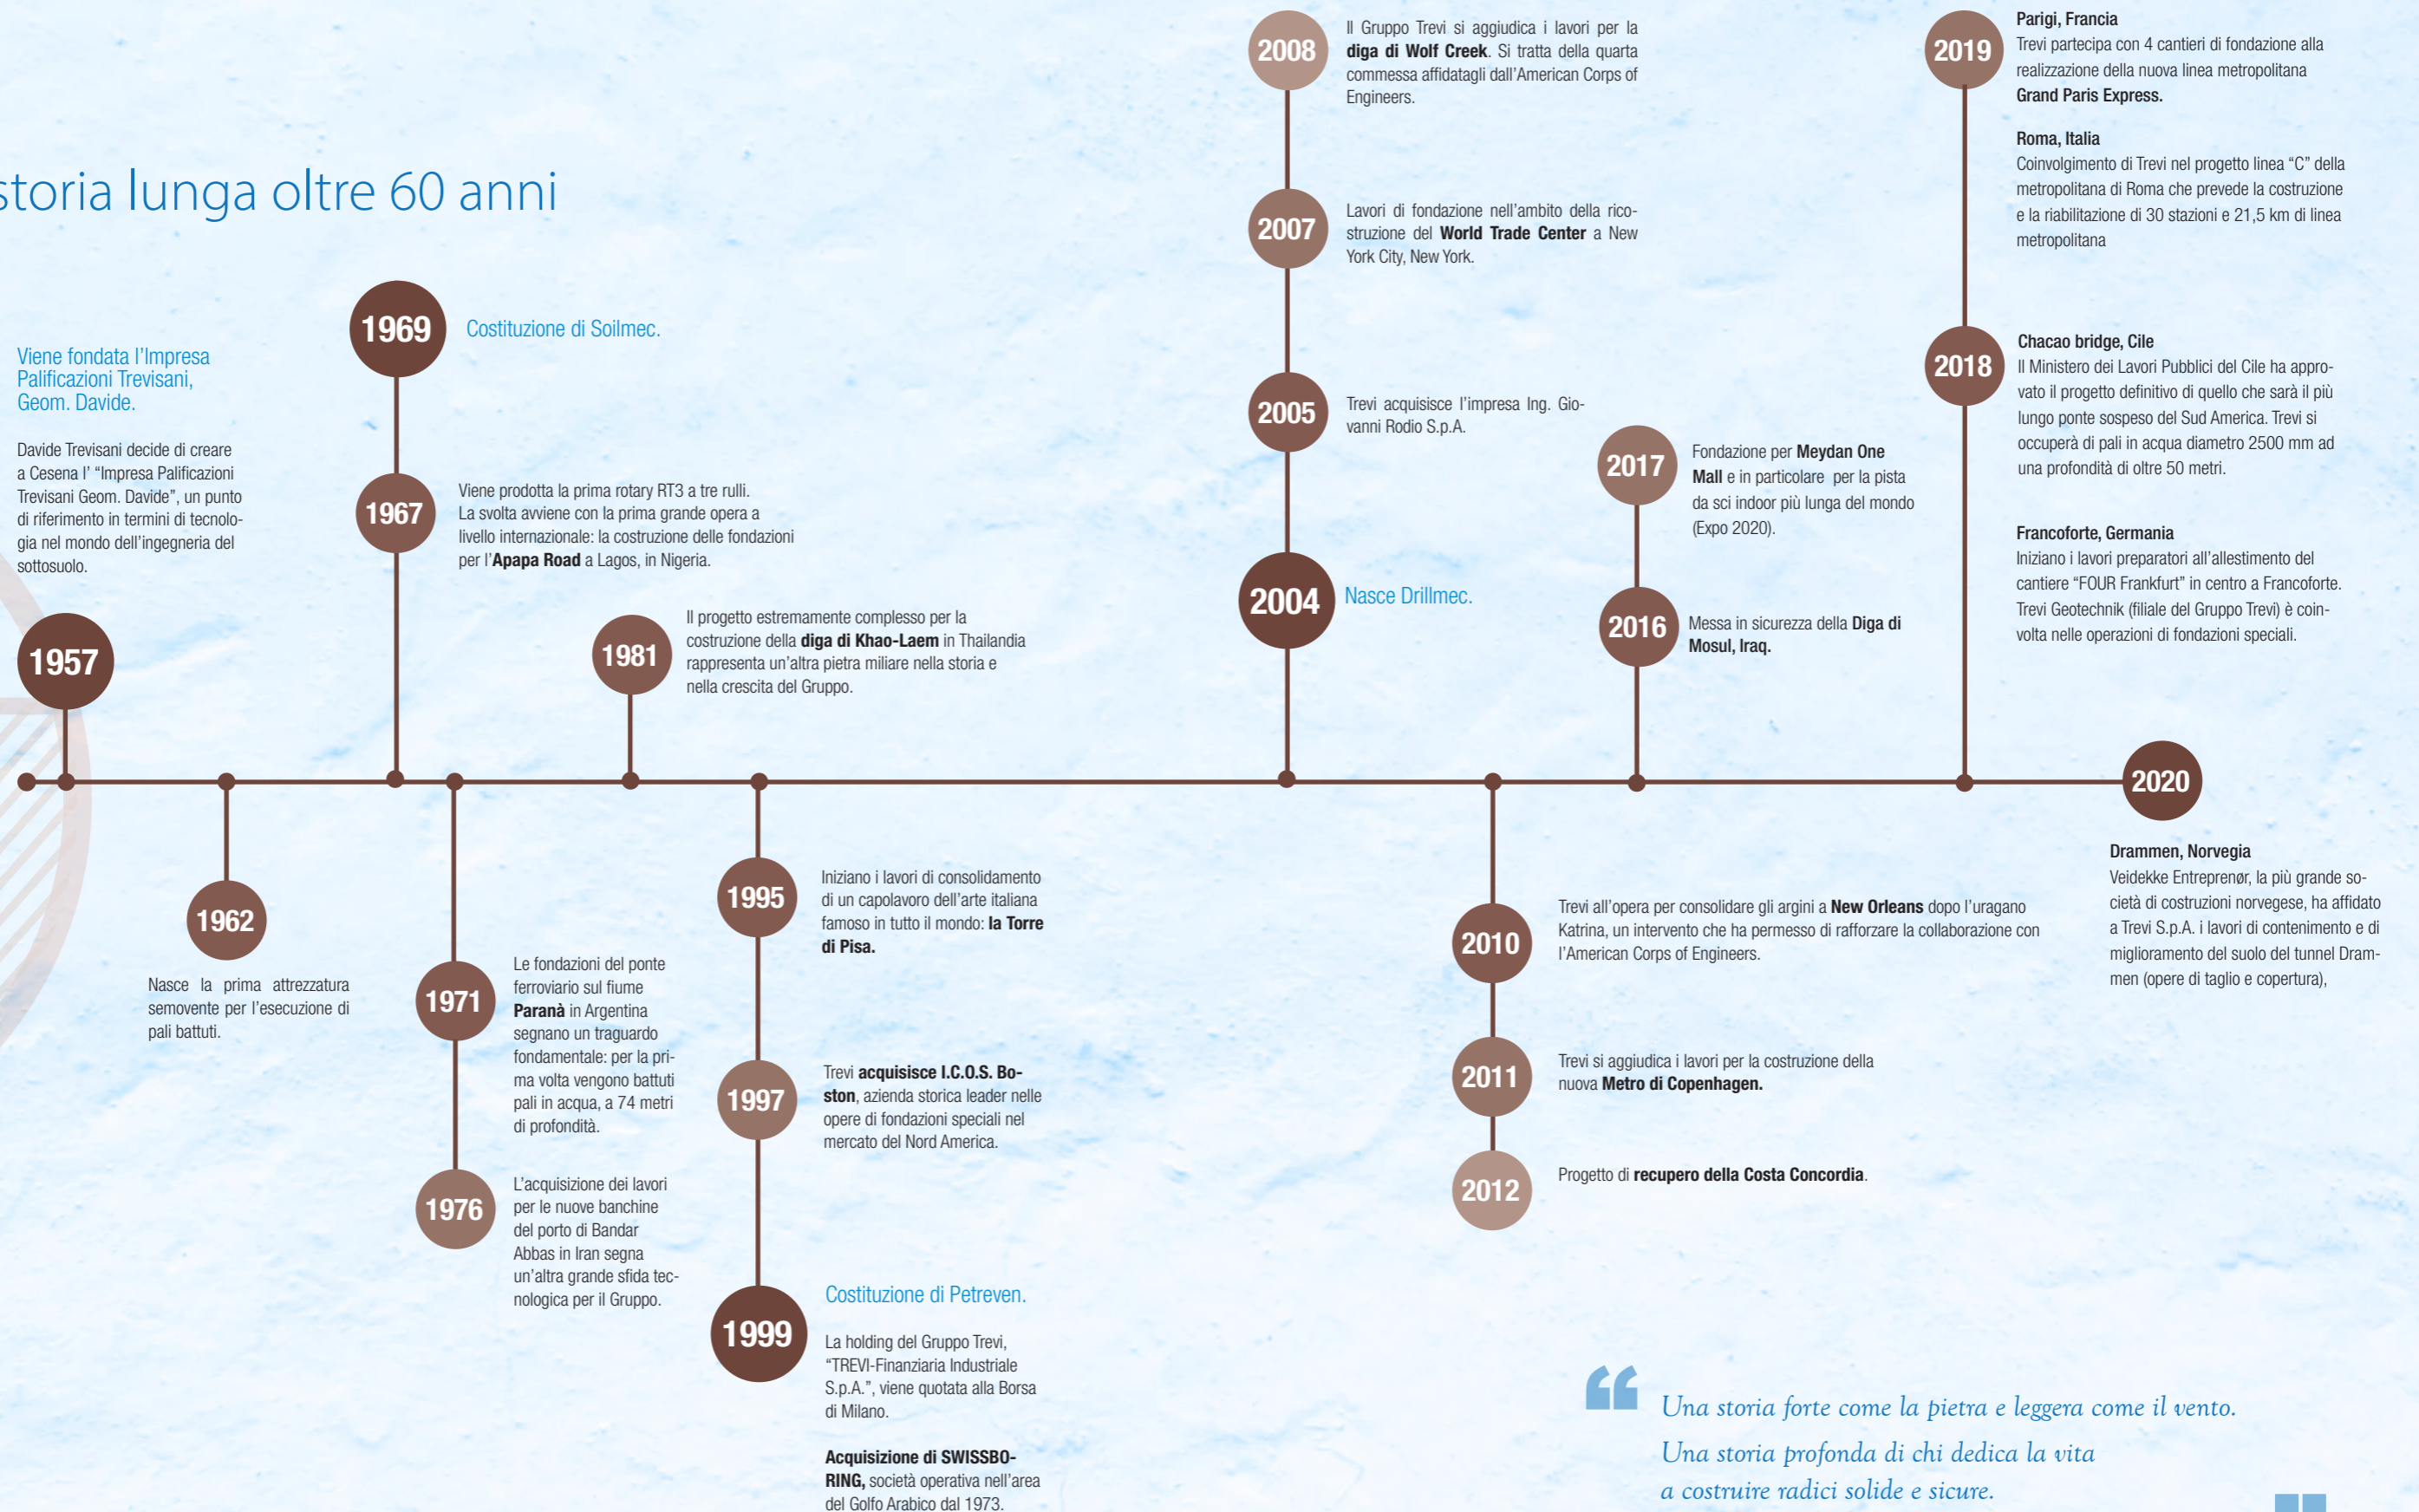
storia lunga oltre 60 anni

Viene fondata l'Impresa Palificazioni Trevisani, Geom. Davide.

Davide Trevisani decide di creare a Cesena l' "Impresa Palificazioni Trevisani Geom. Davide", un punto di riferimento in termini di tecnologia nel mondo dell'ingegneria del sottosuolo.

1957

1962

Nasce la prima attrezzatura semovente per l'esecuzione di pali battuti.

1969

Costituzione di Soilmec.

1967

Viene prodotta la prima rotary RT3 a tre rulli. La svolta avviene con la prima grande opera a livello internazionale: la costruzione delle fondazioni per l'**Apapa Road** a Lagos, in Nigeria.

1971

Le fondazioni del ponte ferroviario sul fiume **Paranà** in Argentina segnano un traguardo fondamentale: per la prima volta vengono battuti pali in acqua, a 74 metri di profondità.

1976

L'acquisizione dei lavori per le nuove banchine del porto di Bandar Abbas in Iran segna un'altra grande sfida tecnologica per il Gruppo.

1981

Il progetto estremamente complesso per la costruzione della **diga di Khao-Laem** in Thailandia rappresenta un'altra pietra miliare nella storia e nella crescita del Gruppo.

1995

Iniziano i lavori di consolidamento di un capolavoro dell'arte italiana famoso in tutto il mondo: **la Torre di Pisa.**

1997

Trevi **acquisisce I.C.O.S. Boston**, azienda storica leader nelle opere di fondazioni speciali nel mercato del Nord America.

1999

Costituzione di Petreven.

La holding del Gruppo Trevi, "TREVI-Finanziaria Industriale S.p.A.", viene quotata alla Borsa di Milano.

**Acquisizione di SWISSBORING,** società operativa nell'area del Golfo Arabico dal 1973.

2008

Il Gruppo Trevi si aggiudica i lavori per la **diga di Wolf Creek**. Si tratta della quarta commessa affidatagli dall'American Corps of Engineers.

2007

Lavori di fondazione nell'ambito della ricostruzione del **World Trade Center** a New York City, New York.

2005

Trevi acquisisce l'impresa Ing. Giovanni Rodio S.p.A.

2004

Nasce Drillmec.

2010

Trevi all'opera per consolidare gli argini a **New Orleans** dopo l'uragano Katrina, un intervento che ha permesso di rafforzare la collaborazione con l'American Corps of Engineers.

2011

Trevi si aggiudica i lavori per la costruzione della nuova **Metro di Copenhagen.**

2012

Progetto di **recupero della Costa Concordia**.

2017

Fondazione per **Meydan One Mall** e in particolare per la pista da sci indoor più lunga del mondo (Expo 2020).

2016

Messa in sicurezza della **Diga di Mosul, Iraq.**

2019

**Parigi, Francia**
Trevi partecipa con 4 cantieri di fondazione alla realizzazione della nuova linea metropolitana **Grand Paris Express.**

**Roma, Italia**
Coinvolgimento di Trevi nel progetto linea "C" della metropolitana di Roma che prevede la costruzione e la riabilitazione di 30 stazioni e 21,5 km di linea metropolitana

2018

**Chacao bridge, Cile**
Il Ministero dei Lavori Pubblici del Cile ha approvato il progetto definitivo di quello che sarà il più lungo ponte sospeso del Sud America. Trevi si occuperà di pali in acqua diametro 2500 mm ad una profondità di oltre 50 metri.

**Francoforte, Germania**
Iniziano i lavori preparatori all'allestimento del cantiere "FOUR Frankfurt" in centro a Francoforte. Trevi Geotechnik (filiale del Gruppo Trevi) è coinvolta nelle operazioni di fondazioni speciali.

2020

**Drammen, Norvegia**
Veidekke Entreprenør, la più grande società di costruzioni norvegese, ha affidato a Trevi S.p.A. i lavori di contenimento e di miglioramento del suolo del tunnel Drammen (opere di taglio e copertura),

"
Una storia forte come la pietra e leggera come il vento.
Una storia profonda di chi dedica la vita a costruire radici solide e sicure.